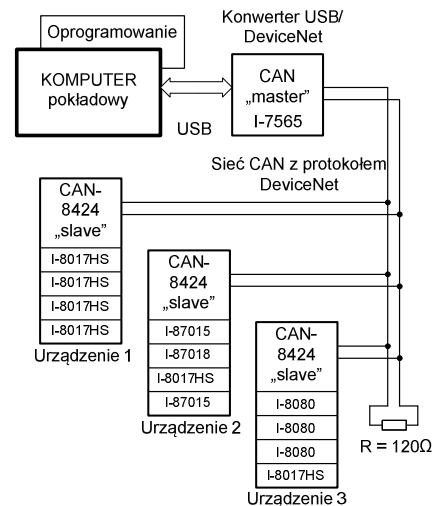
Oprogramowanie

Konwerter USB/ DeviceNet

KOMPUTER pokładowy

CAN „master" I-7565

USB

Sieć CAN z protokołem DeviceNet

CAN- 8424 „slave"

I-8017HS
I-8017HS
I-8017HS
I-8017HS

Urządzenie 1

CAN- 8424 „slave"

I-87015
I-87018
I-8017HS
I-87015

Urządzenie 2

CAN- 8424 „slave"

I-8080
I-8080
I-8080
I-8017HS

Urządzenie 3

R = 120Ω